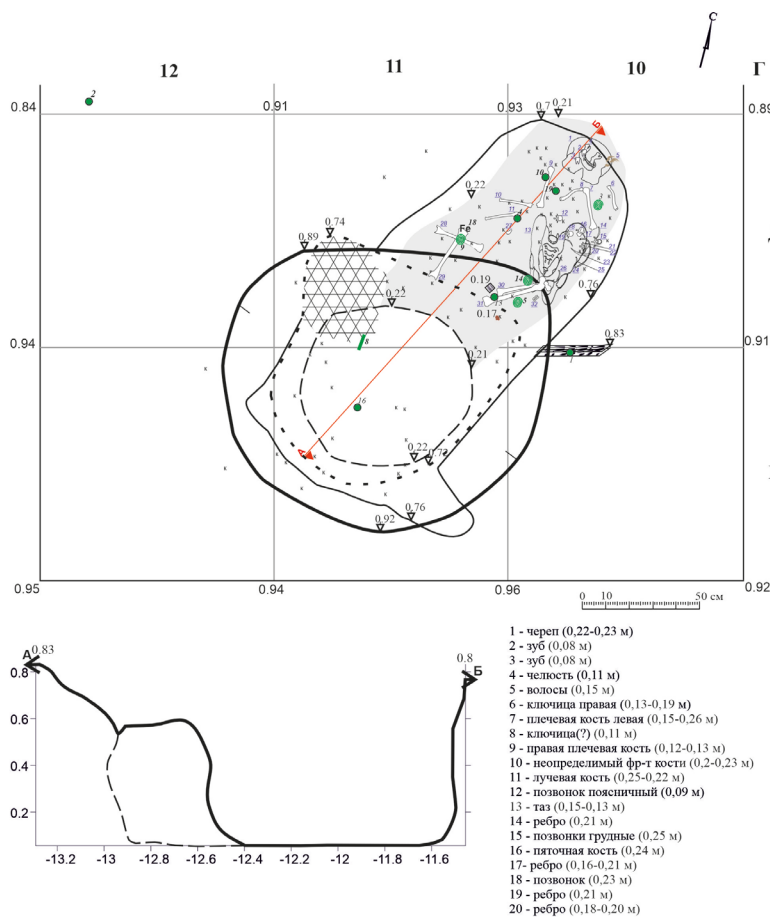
С

12

11

10

Г

0.84

2

0.91

0.93

0.7

0.21

0.89

Б

0.22

0.74

0.89

Fe

18

0.19

0.22

0.17

0.76

0.83

0.94

0.21

0.91

16

А

0.22

0.72

0.92

0.76

0.95

0.94

0.96

0.92

0 10 50 см

А 0.83

0.8

0.6

0.4

0.2

0.8 Б

-13.2 -13 -12.8 -12.6 -12.4 -12.2 -12 -11.8 -11.6

1 - череп (0,22-0,23 м)
2 - зуб (0,08 м)
3 - зуб (0,08 м)
4 - челюсть (0,11 м)
5 - волосы (0,15 м)
6 - ключица правая (0,13-0,19 м)
7 - плечевая кость левая (0,15-0,26 м)
8 - ключица(?) (0,11 м)
9 - правая плечевая кость (0,12-0,13 м)
10 - неопределимый фр-т кости (0,2-0,23 м)
11 - лучевая кость (0,25-0,22 м)
12 - позвонок поясничный (0,09 м)
13 - таз (0,15-0,13 м)
14 - ребро (0,21 м)
15 - позвонки грудные (0,25 м)
16 - пяточная кость (0,24 м)
17- ребро (0,16-0,21 м)
18 - позвонок (0,23 м)
19 - ребро (0,21 м)
20 - ребро (0,18-0,20 м)